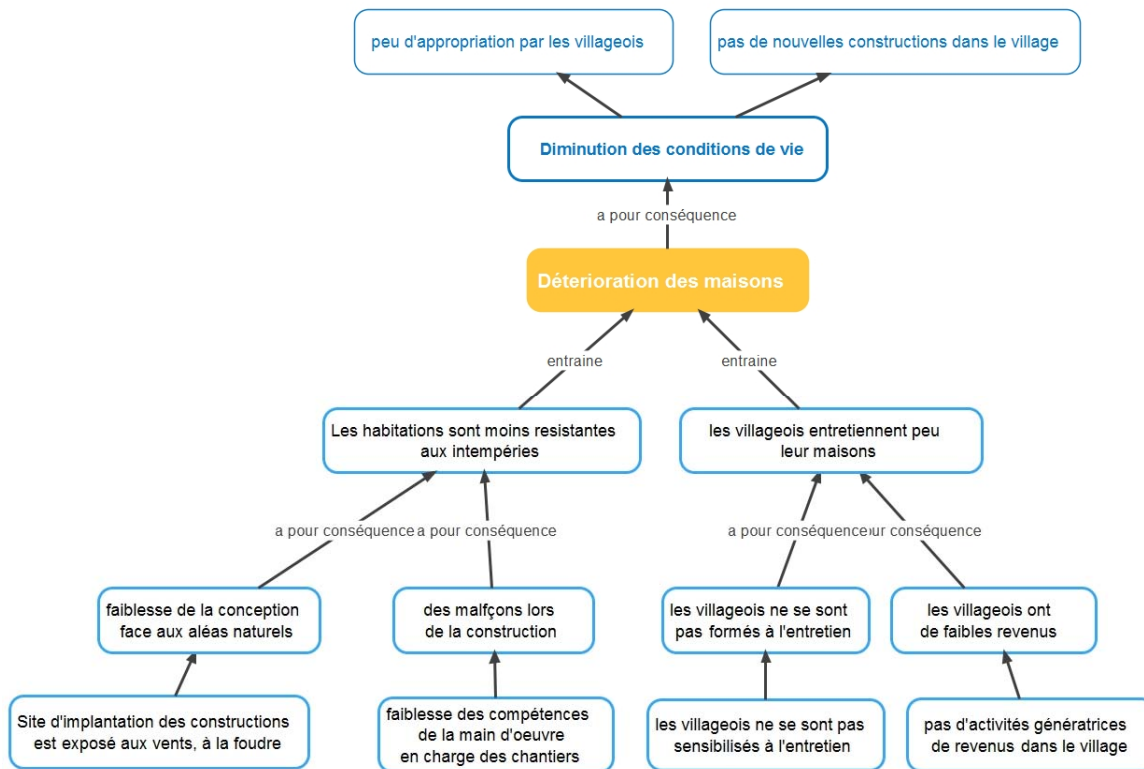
peu d'appropriation par les villageois

pas de nouvelles constructions dans le village

Diminution des conditions de vie

a pour conséquence

Déterioration des maisons

entraine

entraine

Les habitations sont moins resistantes aux intempéries

les villageois entretiennent peu leur maisons

a pour conséquence

a pour conséquence

a pour conséquence

ur conséquence

faiblesse de la conception face aux aléas naturels

des malfçons lors de la construction

les villageois ne se sont pas formés à l'entretien

les villageois ont de faibles revenus

Site d'implantation des constructions est exposé aux vents, à la foudre

faiblesse des compétences de la main d'oeuvre en charge des chantiers

les villageois ne se sont pas sensibilisés à l'entretien

pas d'activités génératrices de revenus dans le village